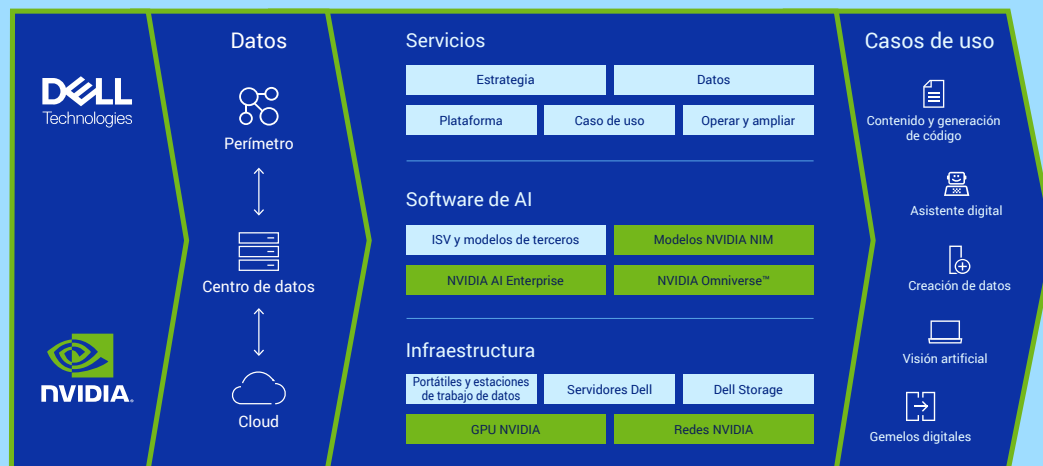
DELL
Technologies

NVIDIA

Datos

Perímetro

Centro de datos

Cloud

Servicios

| Estrategia | Datos |
|---|---|

| Plataforma | Caso de uso | Operar y ampliar |
|---|---|---|

Software de AI

| ISV y modelos de terceros | Modelos NVIDIA NIM |
|---|---|
| NVIDIA AI Enterprise | NVIDIA Omniverse™ |

Infraestructura

| Portátiles y estaciones de trabajo de datos | Servidores Dell | Dell Storage |
|---|---|---|

| GPU NVIDIA | Redes NVIDIA |
|---|---|

Casos de uso

Contenido y generación de código

Asistente digital

Creación de datos

Visión artificial

Gemelos digitales